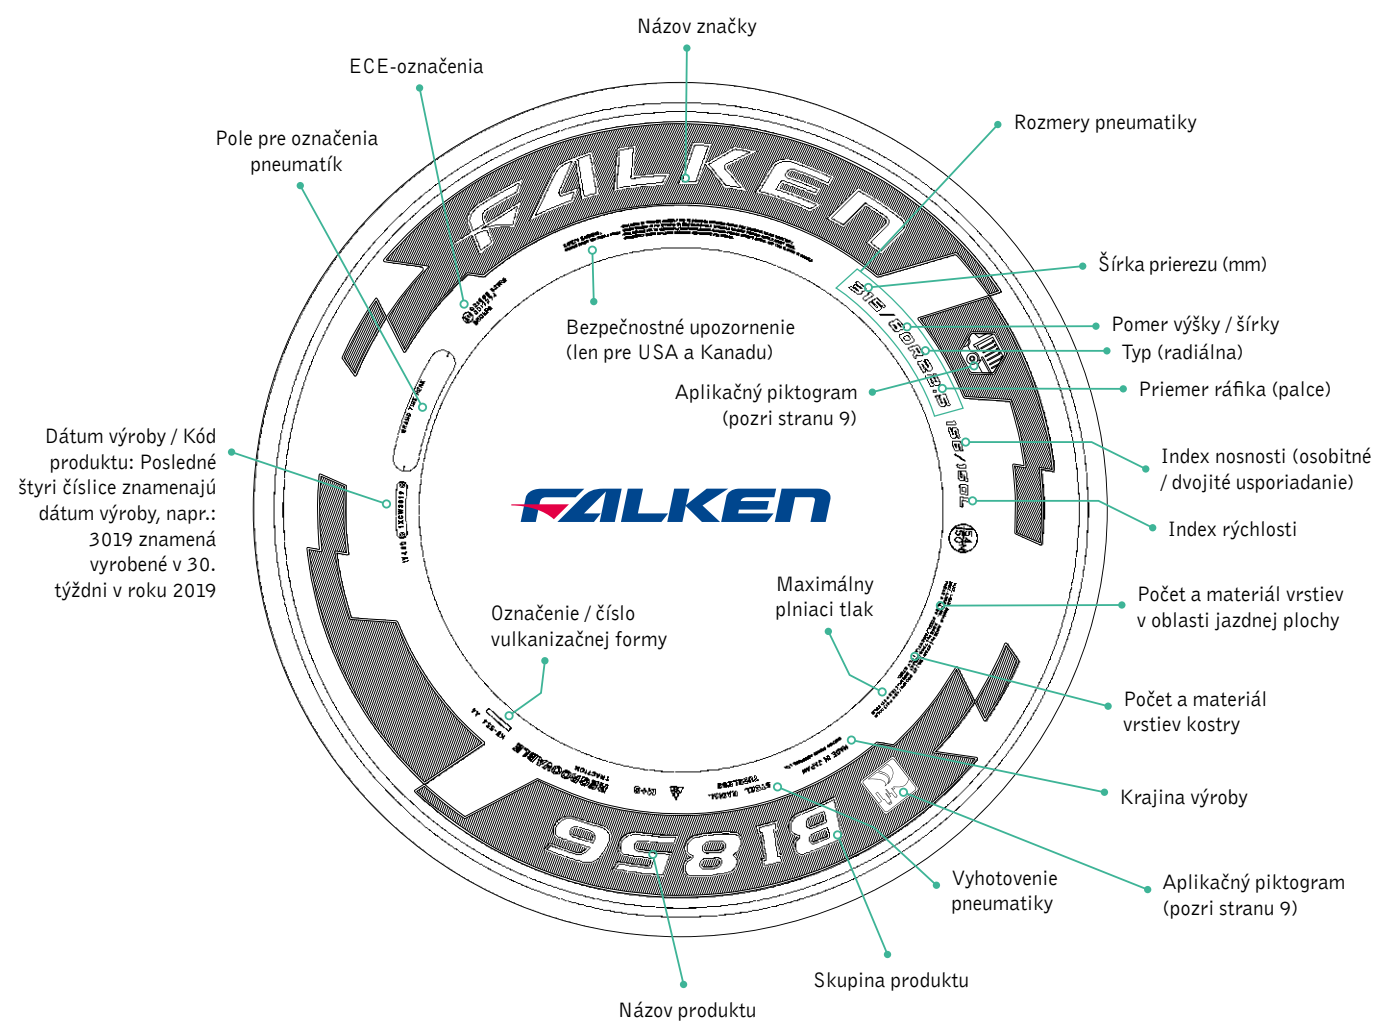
Názov značky

ECE-označenia

Rozmery pneumatiky

Pole pre označenia pneumatík

FALKEN

Šírka prierezu (mm)

Bezpečnostné upozornenie (len pre USA a Kanadu)

Pomer výšky / šírky

Typ (radiálna)

Aplikačný piktogram (pozri stranu 9)

Priemer ráfika (palce)

Dátum výroby / Kód produktu: Posledné štyri číslice znamenajú dátum výroby, napr.: 3019 znamená vyrobené v 30. týždni v roku 2019

Index nosnosti (osobitné / dvojité usporiadanie)

FALKEN

Index rýchlosti

Maximálny plniaci tlak

Počet a materiál vrstiev v oblasti jazdnej plochy

Označenie / číslo vulkanizačnej formy

Počet a materiál vrstiev kostry

Krajina výroby

BI856

Vyhotovenie pneumatiky

Aplikačný piktogram (pozri stranu 9)

Skupina produktu

Názov produktu